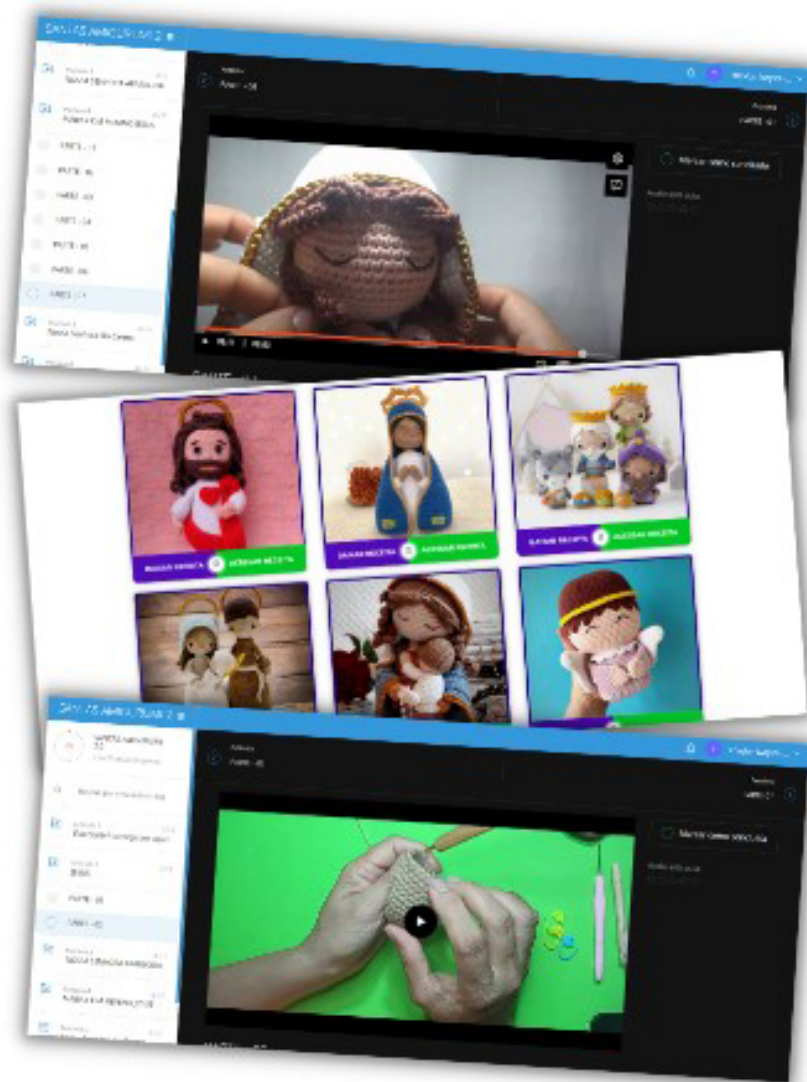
SANTAS AMIGURUMI 2

PARTE 01
PARTE 02
PARTE 03
PARTE 04
PARTE 05
PARTE 06
PARTE 07

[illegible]

BAIXAR RECEITA
ACESSAR RECEITA
BAIXAR RECEITA
ACESSAR RECEITA
BAIXAR RECEITA
ACESSAR RECEITA

SANTAS AMIGURUMI 2

PARTE 01
PARTE 02

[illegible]